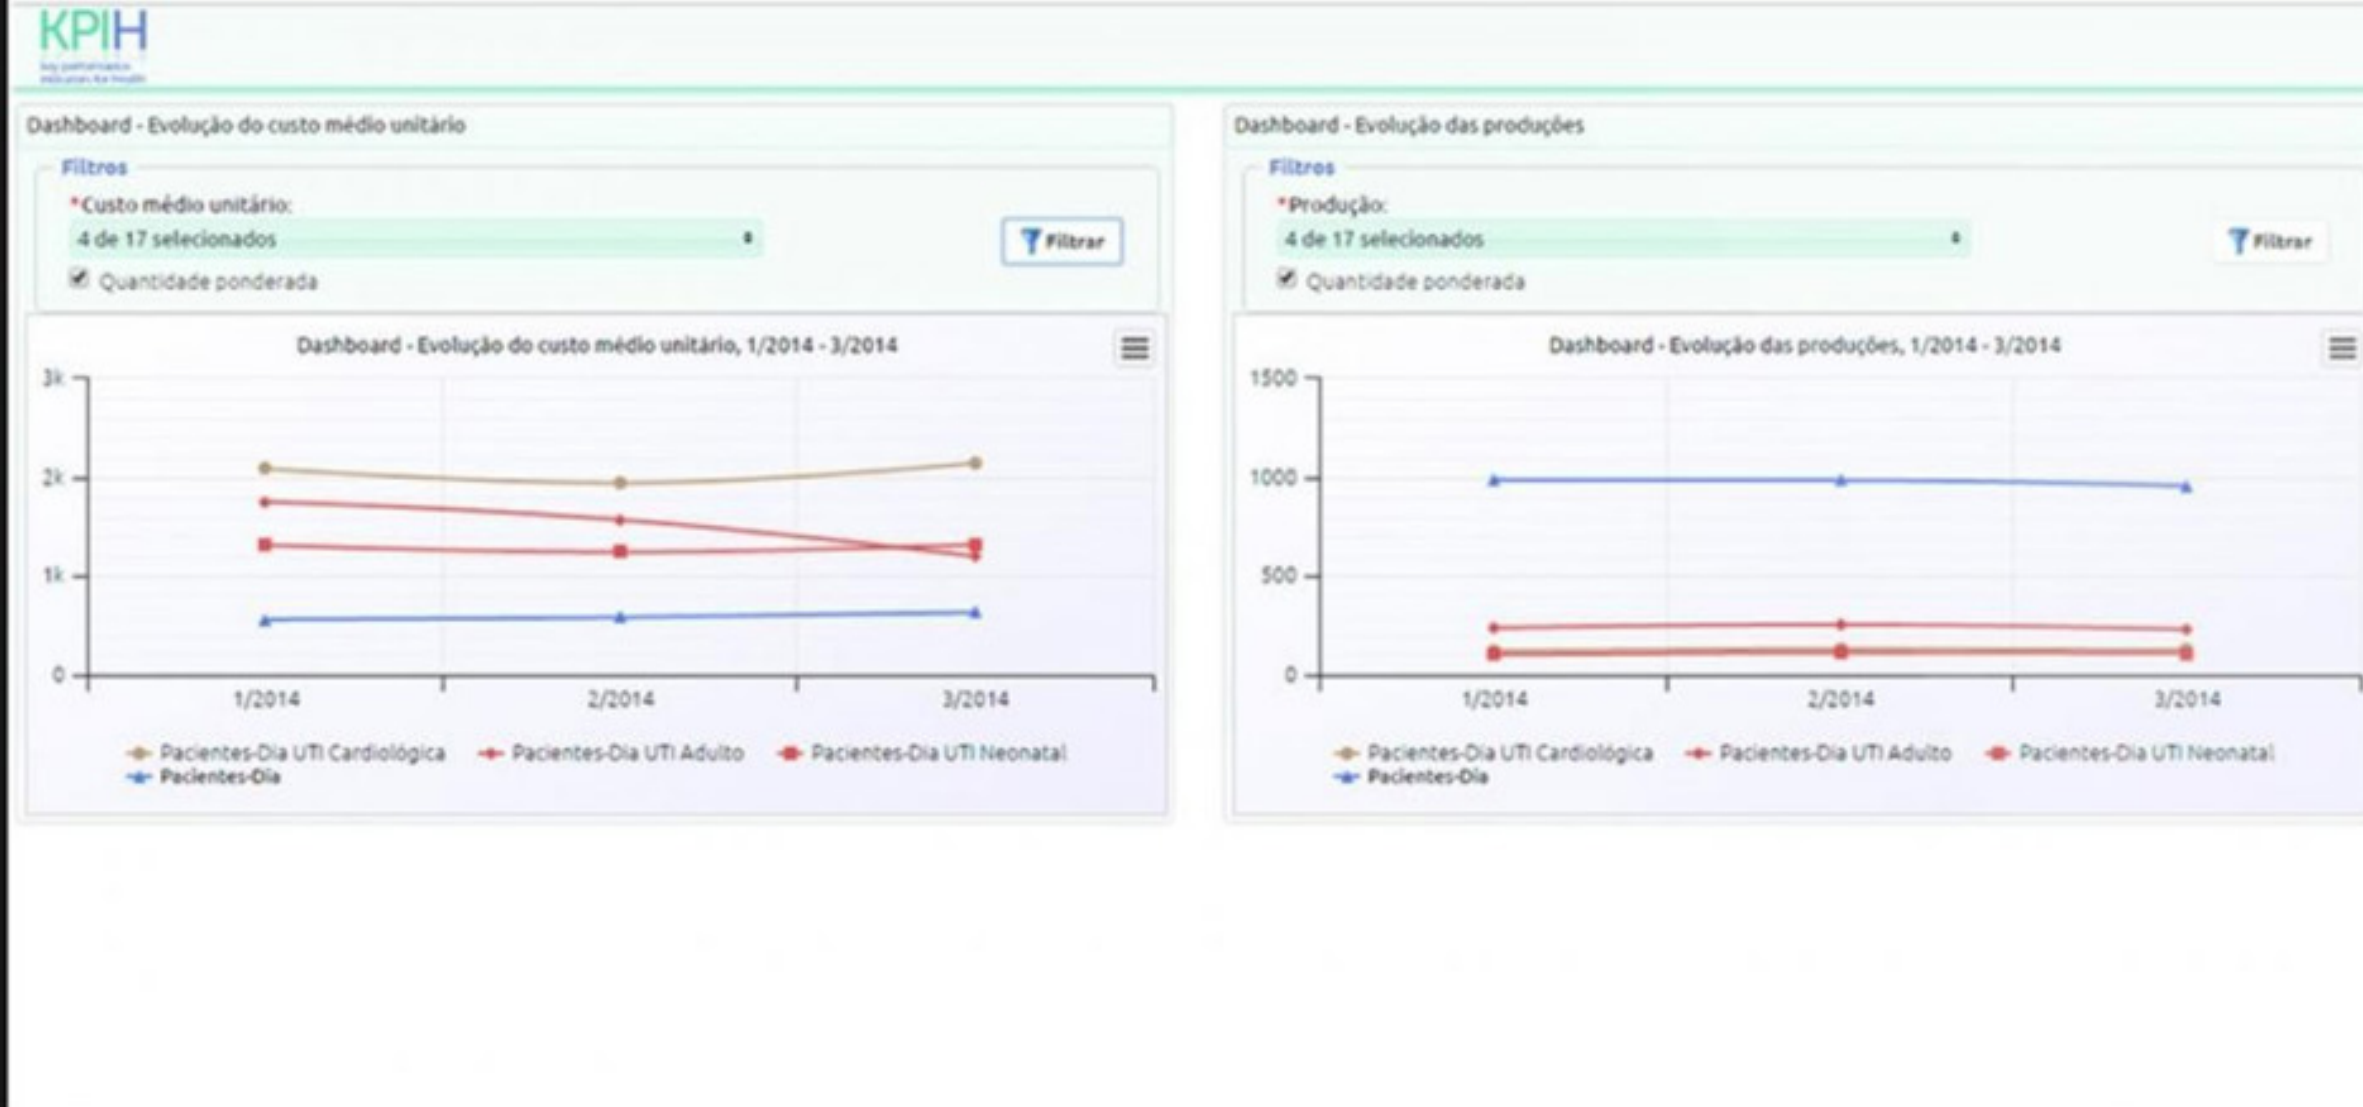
KPIH
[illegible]

Dashboard - Evolução do custo médio unitário

Filtros

*Custo médio unitário:

4 de 17 selecionados

Filtrar

Quantidade ponderada

Dashboard - Evolução do custo médio unitário, 1/2014 - 3/2014

3k
2k
1k
0

1/2014
2/2014
3/2014

Pacientes-Dia UTI Cardiológica
Pacientes-Dia UTI Adulto
Pacientes-Dia UTI Neonatal
Pacientes-Dia

Dashboard - Evolução das produções

Filtros

*Produção:

4 de 17 selecionados

Filtrar

Quantidade ponderada

Dashboard - Evolução das produções, 1/2014 - 3/2014

1500
1000
500
0

1/2014
2/2014
3/2014

Pacientes-Dia UTI Cardiológica
Pacientes-Dia UTI Adulto
Pacientes-Dia UTI Neonatal
Pacientes-Dia